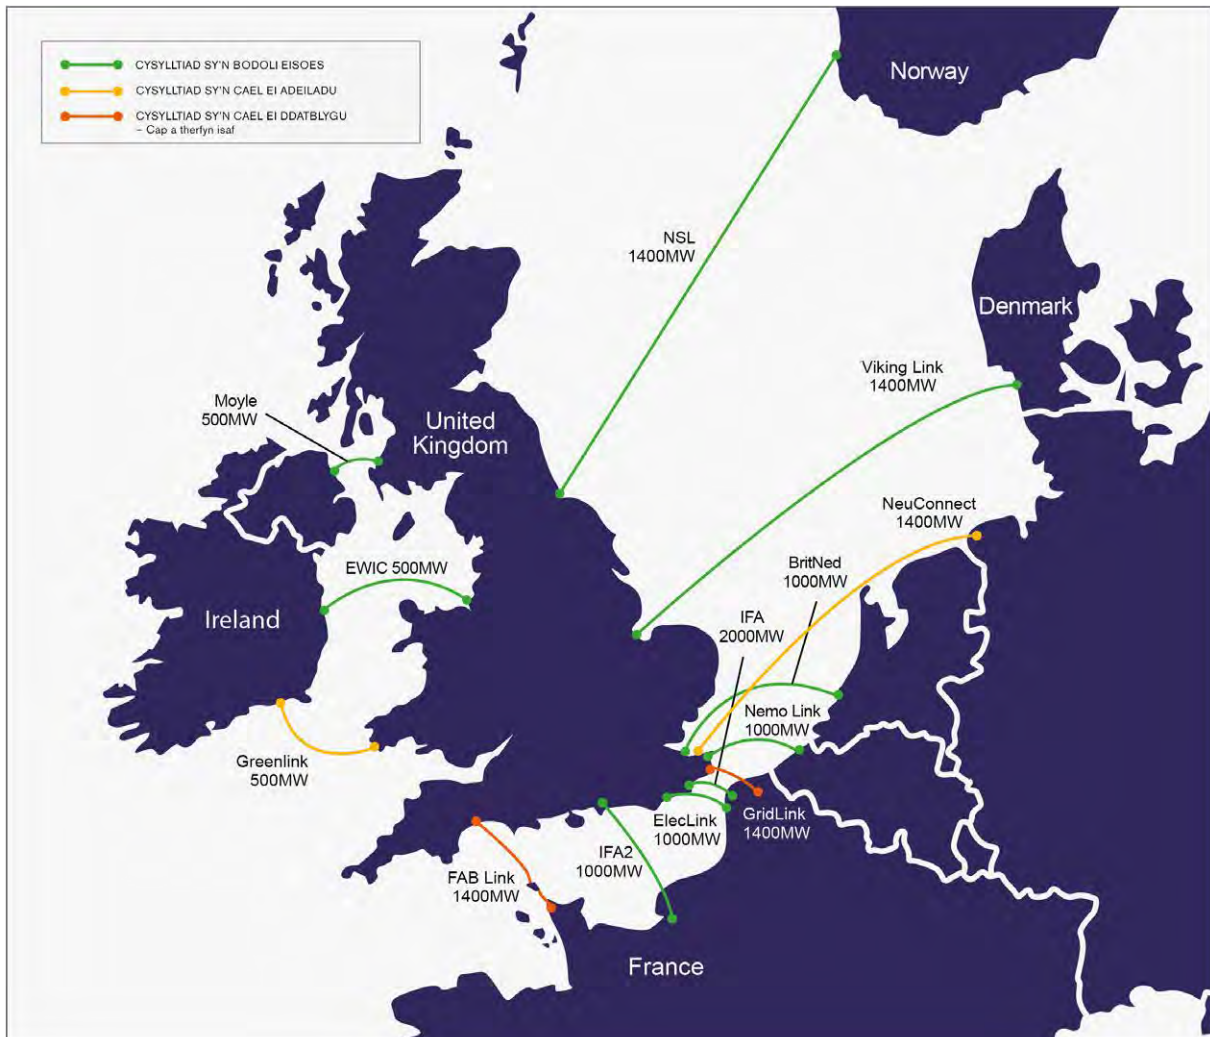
CYSYLLTIAD SY'N BODOLI EISOES
CYSYLLTIAD SY'N CAEL EI ADEILADU
CYSYLLTIAD SY'N CAEL EI DDATBLYGU
– Cap a therfyn isaf

Norway

NSL
1400MW

Denmark

Viking Link
1400MW

Moyle
500MW

United Kingdom

NeuConnect
1400MW

EWIC 500MW

BritNed
1000MW

Ireland

IFA
2000MW

Nemo Link
1000MW

Greenlink
500MW

ElecLink
1000MW

GridLink
1400MW

IFA2
1000MW

FAB Link
1400MW

France